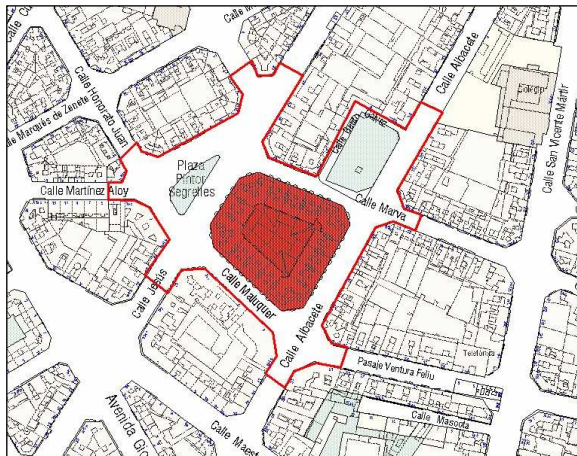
Calle M
Calle Honorato Juan
Calle Marqués de Zenete
Plaza Pintor Segrelles
Calle Martínez Aloy
Calle Albacete
Colegio
Calle Beato Gálvez
Calle San Vicente Mártir
Calle Marva
Calle Jesús
Calle Maluquer
Calle Albacete
Telefónica
Pasaje Ventura Feliu
Calle Masoda
Avenida Gio
Calle Maest